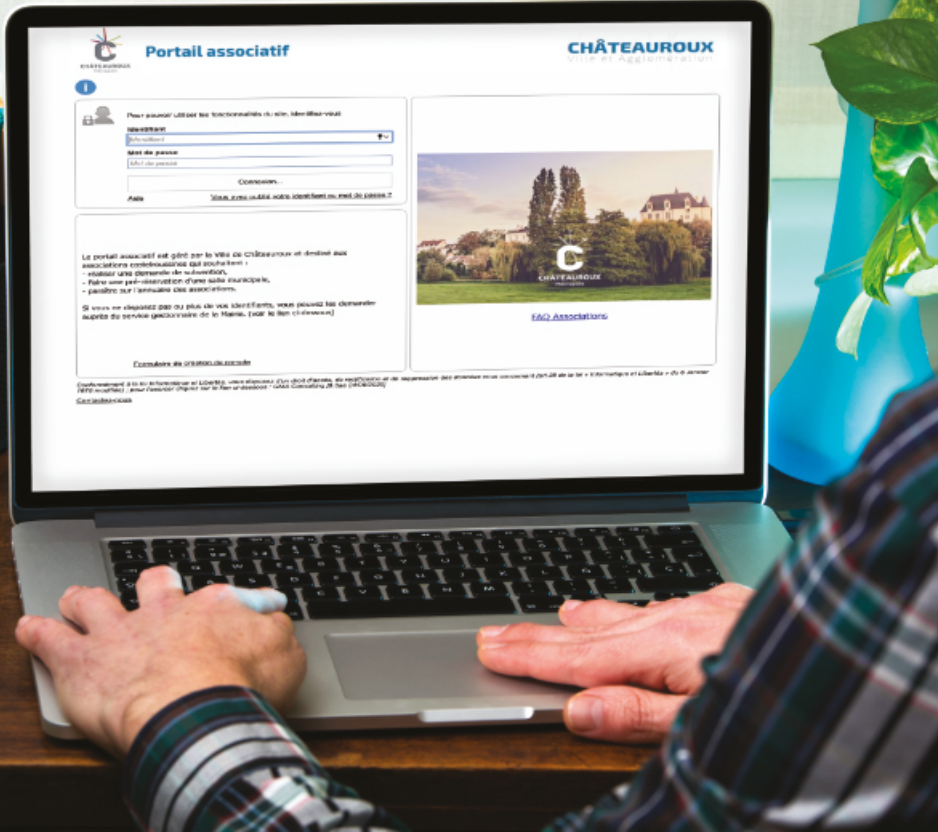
CHÂTEAUROUX
Portail associatif
CHÂTEAUROUX
Ville et Agglomération

Pour pouvoir utiliser les fonctionnalités du site, identifiez-vous
Identifiant
Identifiant
Mot de passe
Mot de passe
Connexion
Aide
Vous avez oublié votre identifiant ou mot de passe ?

Le portail associatif est géré par la Ville de Châteauroux et destiné aux associations castelroussines qui souhaitent :
- réaliser une demande de subvention,
- faire une pré-réservation d'une salle municipale,
- paraître sur l'annuaire des associations.

Si vous ne disposez pas ou plus de vos identifiants, vous pouvez les demander auprès du service gestionnaire de la Mairie. (voir le lien ci-dessous)

Formulaire de création de compte

C
CHÂTEAUROUX

FAQ Associations

Conformément à la loi Informatique et Libertés, vous disposez d'un droit d'accès, de rectification et de suppression des données vous concernant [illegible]

Contactez-nous